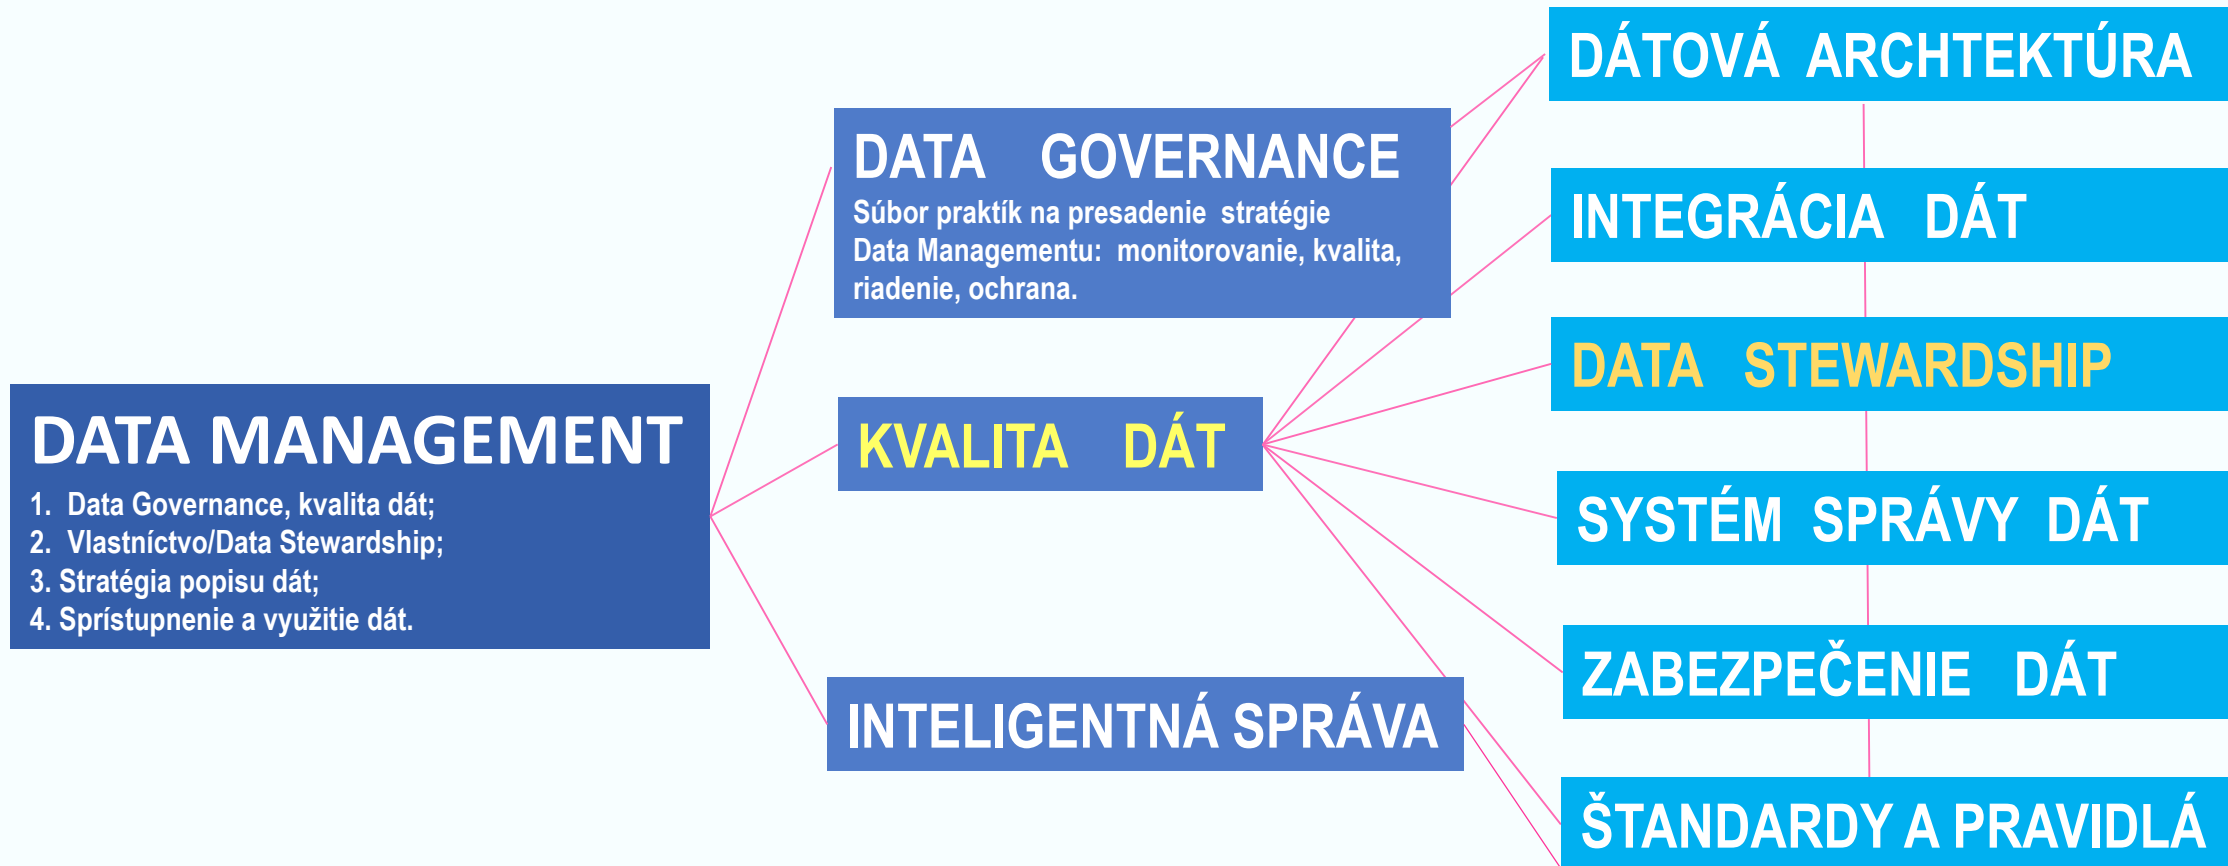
DATA MANAGEMENT

1. Data Governance, kvalita dát;
2. Vlastníctvo/Data Stewardship;
3. Stratégia popisu dát;
4. Sprístupnenie a využitie dát.

DATA GOVERNANCE

Súbor praktík na presadenie stratégie Data Managementu: monitorovanie, kvalita, riadenie, ochrana.

KVALITA DÁT

INTELIGENTNÁ SPRÁVA

DÁTOVÁ ARCHTEKTÚRA

INTEGRÁCIA DÁT

DATA STEWARDSHIP

SYSTÉM SPRÁVY DÁT

ZABEZPEČENIE DÁT

ŠTANDARDY A PRAVIDLÁ